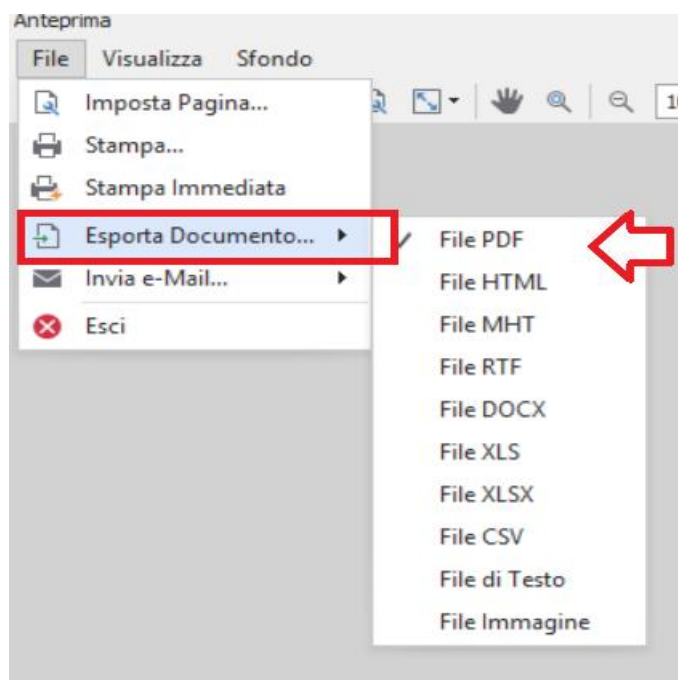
Anteprima
File Visualizza Sfondo

Imposta Pagina...
Stampa...
Stampa Immediata
Esporta Documento...
Invia e-Mail...
Esci

File PDF
File HTML
File MHT
File RTF
File DOCX
File XLS
File XLSX
File CSV
File di Testo
File Immagine